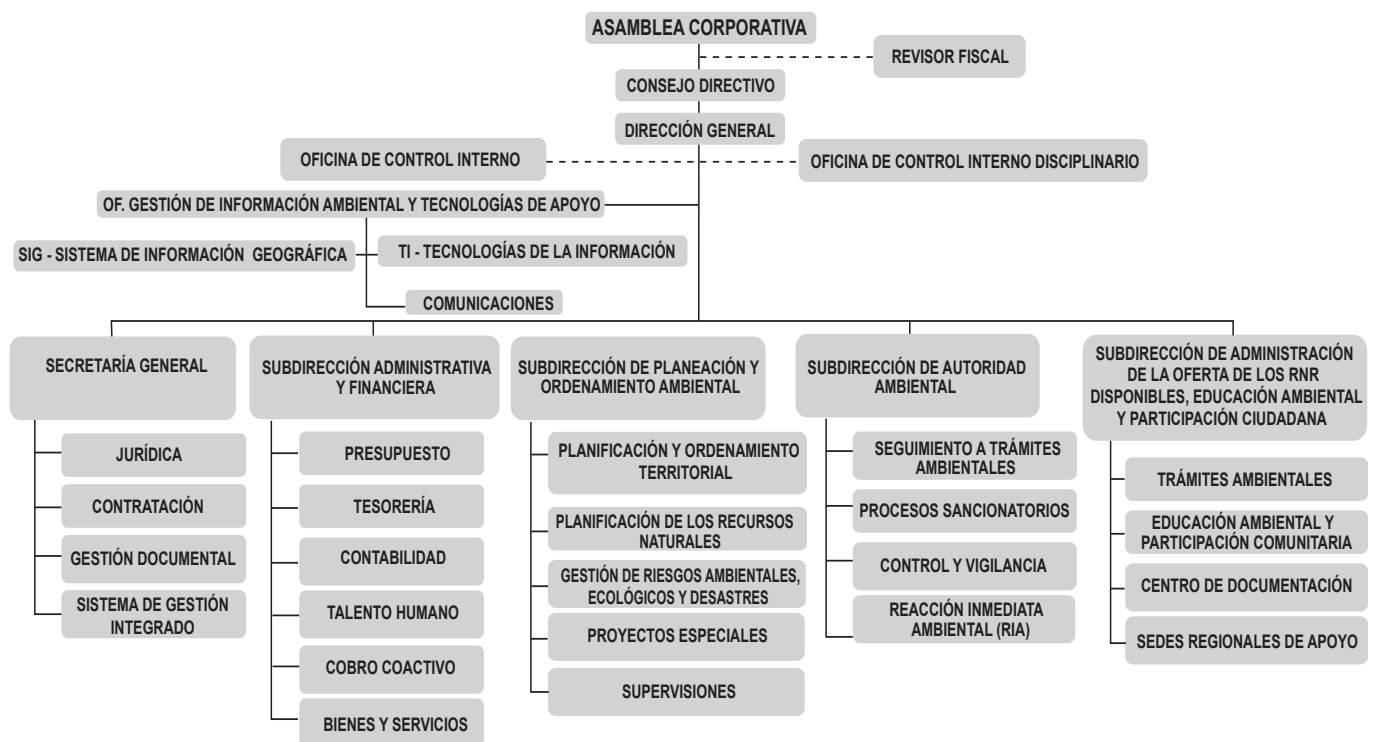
ASAMBLEA CORPORATIVA

REVISOR FISCAL

CONSEJO DIRECTIVO

DIRECCIÓN GENERAL

OFICINA DE CONTROL INTERNO

OFICINA DE CONTROL INTERNO DISCIPLINARIO

OF. GESTIÓN DE INFORMACIÓN AMBIENTAL Y TECNOLOGÍAS DE APOYO

SIG - SISTEMA DE INFORMACIÓN GEOGRÁFICA

TI - TECNOLOGÍAS DE LA INFORMACIÓN

COMUNICACIONES

SECRETARÍA GENERAL

JURÍDICA

CONTRATACIÓN

GESTIÓN DOCUMENTAL

SISTEMA DE GESTIÓN INTEGRADO

SUBDIRECCIÓN ADMINISTRATIVA Y FINANCIERA

PRESUPUESTO

TESORERÍA

CONTABILIDAD

TALENTO HUMANO

COBRO COACTIVO

BIENES Y SERVICIOS

SUBDIRECCIÓN DE PLANEACIÓN Y ORDENAMIENTO AMBIENTAL

PLANIFICACIÓN Y ORDENAMIENTO TERRITORIAL

PLANIFICACIÓN DE LOS RECURSOS NATURALES

GESTIÓN DE RIESGOS AMBIENTALES, ECOLÓGICOS Y DESASTRES

PROYECTOS ESPECIALES

SUPERVISIONES

SUBDIRECCIÓN DE AUTORIDAD AMBIENTAL

SEGUIMIENTO A TRÁMITES AMBIENTALES

PROCESOS SANCIONATORIOS

CONTROL Y VIGILANCIA

REACCIÓN INMEDIATA AMBIENTAL (RIA)

SUBDIRECCIÓN DE ADMINISTRACIÓN DE LA OFERTA DE LOS RNR DISPONIBLES, EDUCACIÓN AMBIENTAL Y PARTICIPACIÓN CIUDADANA

TRÁMITES AMBIENTALES

EDUCACIÓN AMBIENTAL Y PARTICIPACIÓN COMUNITARIA

CENTRO DE DOCUMENTACIÓN

SEDES REGIONALES DE APOYO